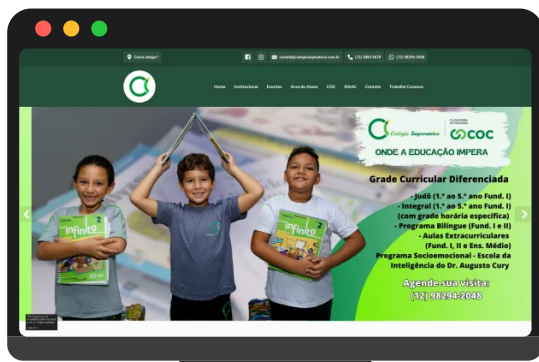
Como chegar?

secretaria@colegioimperativo.com.br (12) 3883-1678 (12) 98294-2048

Home Institucional Eventos Área do Aluno COC ISAAC Contato Trabalhe Conosco

Colégio Imperativo COC

ONDE A EDUCAÇÃO IMPERA

Grade Curricular Diferenciada

- Judô (1.º ao 5.º ano Fund. I)
- Integral (1.º ao 5.º ano Fund. I) (com grade horária específica)
- Programa Bilíngue (Fund. I e II)
- Aulas Extracurriculares (Fund. I, II e Ens. Médio)
Programa Socioemocional - Escola da Inteligência do Dr. Augusto Cury

Agende sua visita:
(12) 98294-2048

infinito
infinito